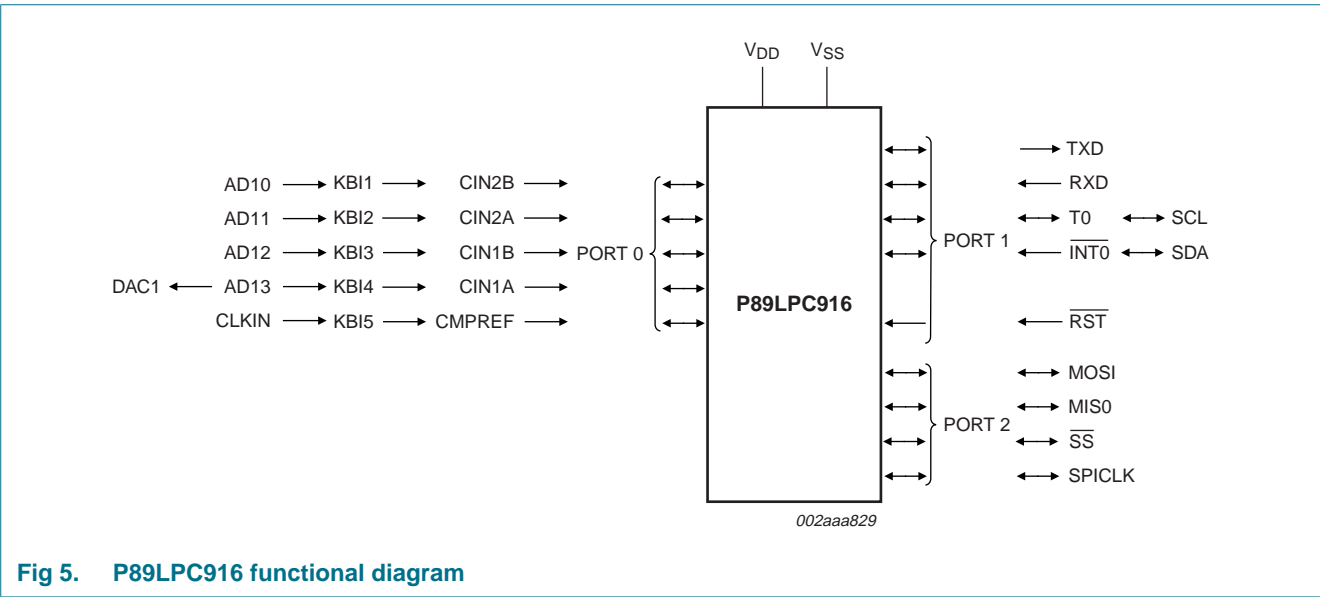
$V_{DD}$ $V_{SS}$

AD10 KBI1 CIN2B
AD11 KBI2 CIN2A
AD12 KBI3 CIN1B PORT 0
DAC1 AD13 KBI4 CIN1A
CLKIN KBI5 CMPREF

P89LPC916

PORT 1
TXD
RXD
T0 SCL
$\overline{INT0}$ SDA
$\overline{RST}$

PORT 2
MOSI
MIS0
$\overline{SS}$
SPICLK

002aaa829

Fig 5. P89LPC916 functional diagram